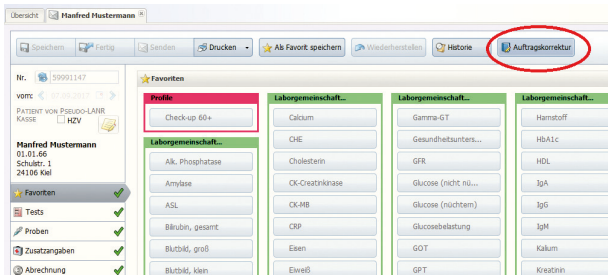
Übersicht | Manfred Mustermann ×

Speichern | Fertig | Senden | Drucken | Als Favorit speichern | Wiederherstellen | Historie | Auftragskorrektur

Nr. 59991147

vom: 17.08.2017

PATIENT VON PSEUDO-LANR
KASSE HZV

Manfred Mustermann
01.01.66
Schulstr. 1
24106 Kiel

Favoriten
Tests
Proben
Zusatzangaben
Abrechnung

Favoriten

Profile
Check-up 60+

Laborgemeinschaft...
Alk. Phosphatase
Amylase
ASL
Bilirubin, gesamt
Blutbild, groß
Blutbild, klein

Laborgemeinschaft...
Calcium
CHE
Cholesterin
CK-Creatinkinase
CK-MB
CRP
Eisen
Eiweiß

Laborgemeinschaft...
Gamma-GT
Gesundheitsunters...
GFR
Glucose (nicht nü...
Glucose (nüchtern)
Glucosebelastung
GOT
GPT

Laborgemeinschaft...
Harnstoff
HbA1c
HDL
IgA
IgG
IgM
Kalium
Kreatinin